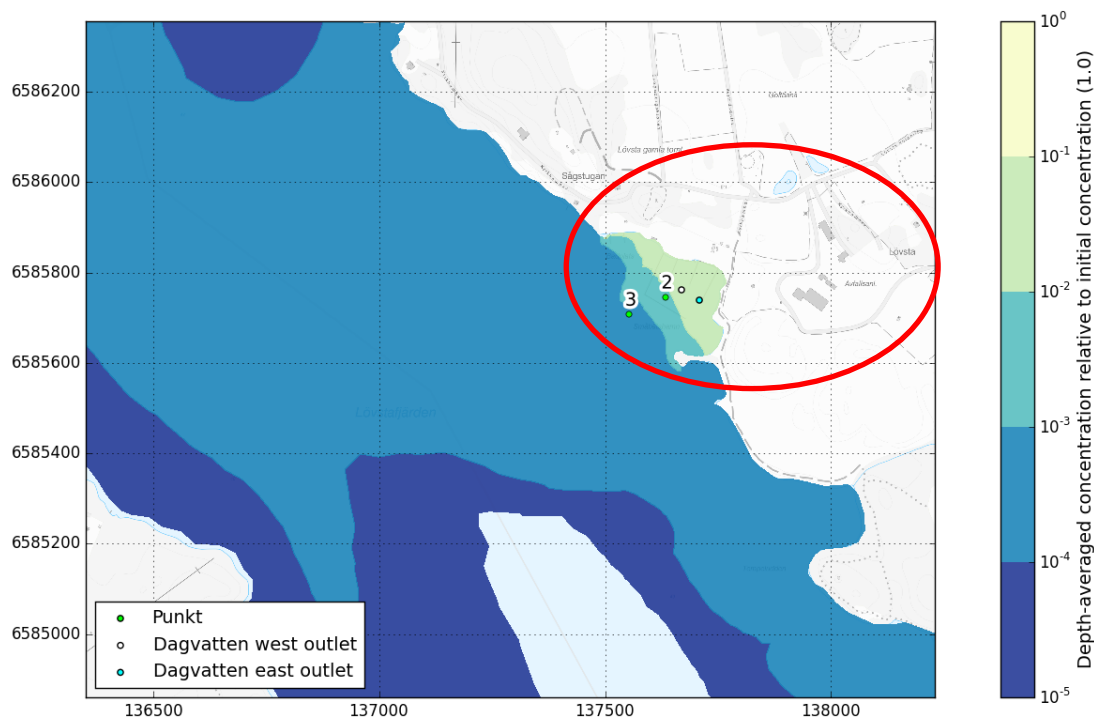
6586200
6586000
6585800
6585600
6585400
6585200
6585000
136500
137000
137500
138000
Sågstugan
Lövsta gamla torget
Lövsta
Avfallsanl.
Löväsfjärden
2
3
Punkt
Dagvatten west outlet
Dagvatten east outlet
$10^{0}$
$10^{-1}$
$10^{-2}$
$10^{-3}$
$10^{-4}$
$10^{-5}$
Depth-averaged concentration relative to initial concentration (1.0)